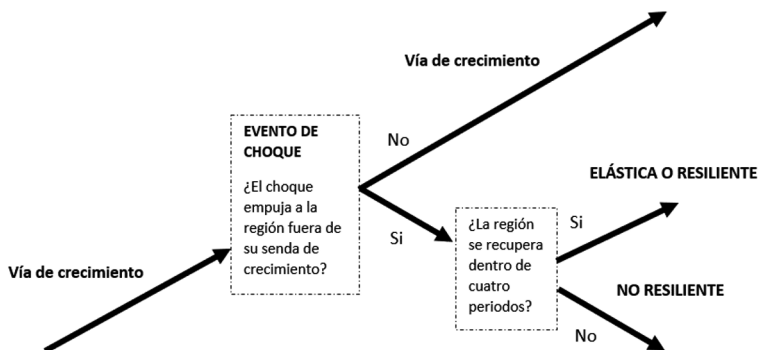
Vía de crecimiento

EVENTO DE CHOQUE

¿El choque empuja a la región fuera de su senda de crecimiento?

No

Vía de crecimiento

Si

¿La región se recupera dentro de cuatro periodos?

Si

ELÁSTICA O RESILIENTE

No

NO RESILIENTE